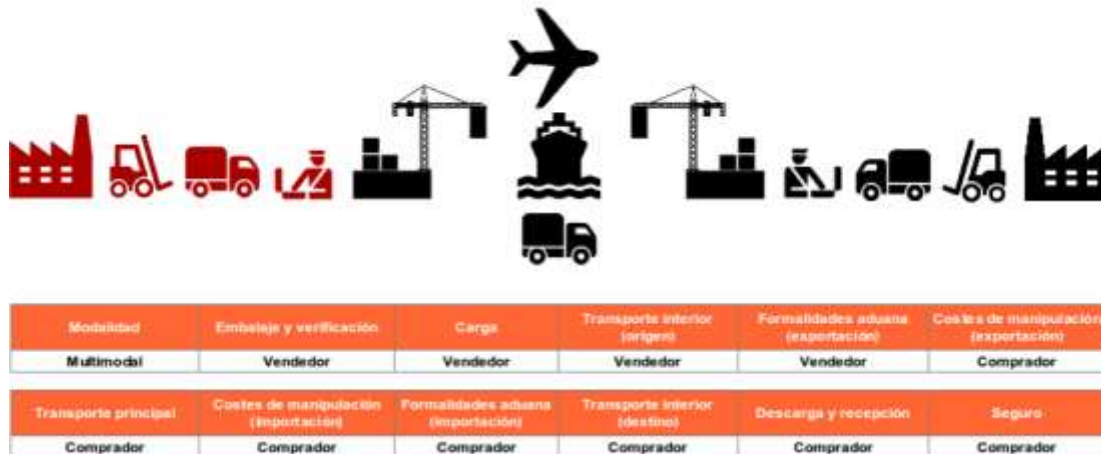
| Modalidad | Embalaje y verificación | Carga | Transporte interior (origen) | Formalidades aduana (exportación) | Costes de manipulación (exportación) |
|---|---|---|---|---|---|
| Multimodal | Vendedor | Vendedor | Vendedor | Vendedor | Comprador |

| Transporte principal | Costes de manipulación (importación) | Formalidades aduana (importación) | Transporte interior (destino) | Descarga y recepción | Seguro |
|---|---|---|---|---|---|
| Comprador | Comprador | Comprador | Comprador | Comprador | Comprador |